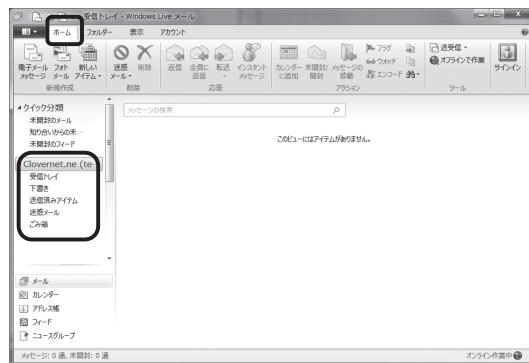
受信トレイ - Windows Live メール

ホーム フォルダー 表示 アカウント

電子メール メッセージ フォト メール 新しい アイテム 迷惑メール 削除 返信 全員に返信 転送 インスタント メッセージ カレンダーに追加 未開封/開封 メッセージの移動 フラグ ウォッチ エンコード 送受信 オフラインで作業 サインイン

新規作成 削除 応答 アクション ツール

クイック分類
未開封のメール
知り合いからの未...
未開封のフィード

Clovernet.ne (te
受信トレイ
下書き
送信済みアイテム
迷惑メール
ごみ箱

メッセージの検索

このビューにはアイテムがありません。

メール
カレンダー
アドレス帳
フィード
ニュースグループ

メッセージ: 0 通、未開封: 0 通

オンライン作業中